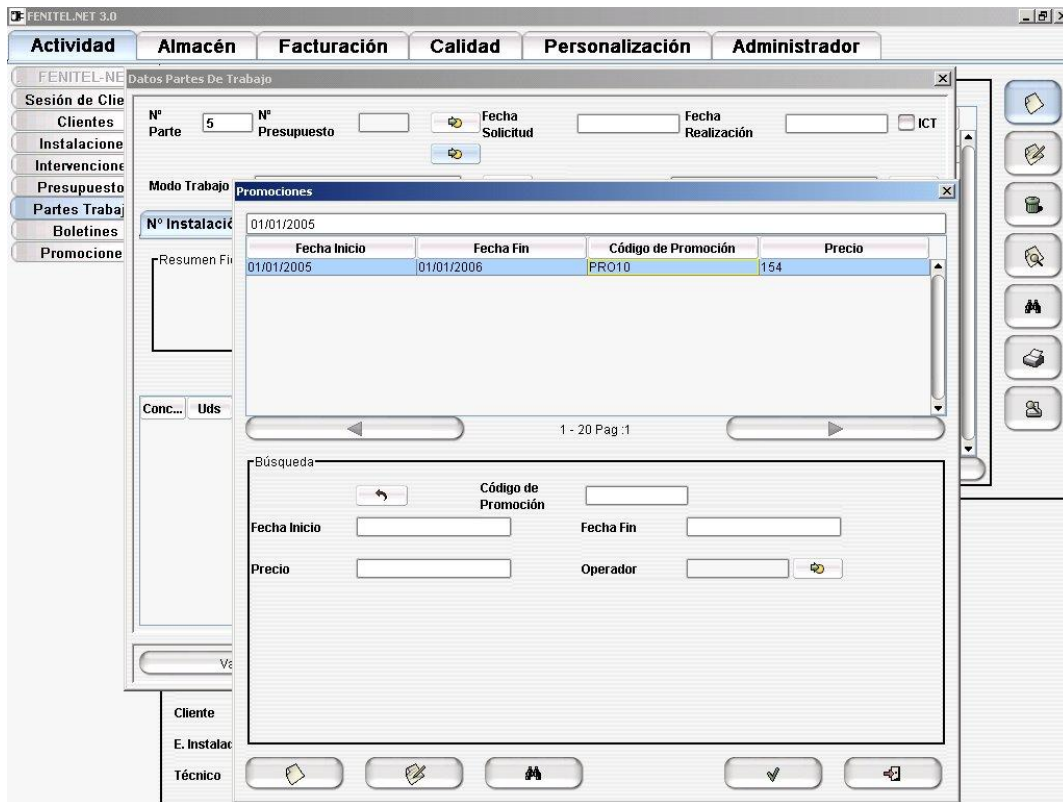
FENITEL.NET 3.0

Actividad | Almacén | Facturación | Calidad | Personalización | Administrador

FENITEL-NE
Sesión de Clie
Clientes
Instalacione
Intervencione
Presupuesto
Partes Trabaj
Boletines
Promocione

Datos Partes De Trabajo

Nº Parte 5
Nº Presupuesto
Fecha Solicitud
Fecha Realización
ICT

Modo Trabajo

Nº Instalació

Resumen Fi

Conc... Uds

Va

Cliente
E. Instalac
Técnico

Promociones

01/01/2005

| Fecha Inicio | Fecha Fin | Código de Promoción | Precio |
|---|---|---|---|
| 01/01/2005 | 01/01/2006 | PRO10 | 154 |

1 - 20 Pag :1

Búsqueda

Código de Promoción
Fecha Inicio
Fecha Fin
Precio
Operador